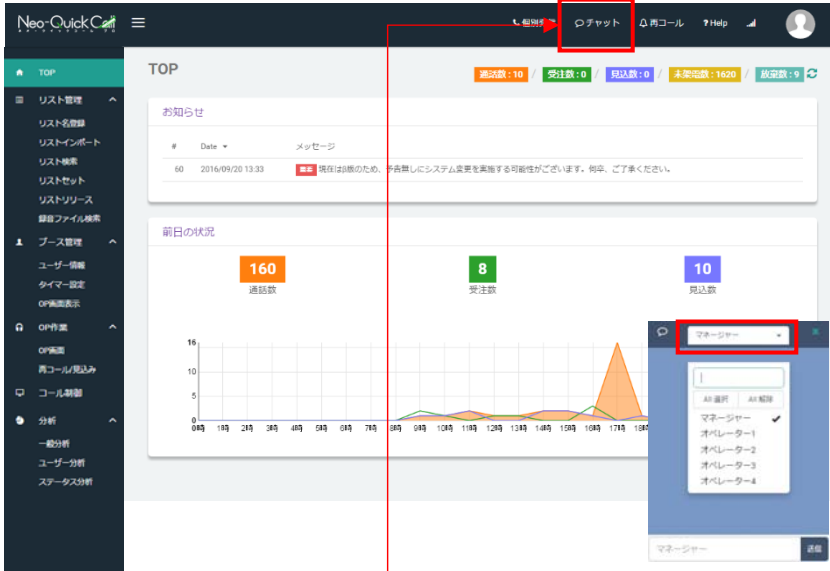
Neo-QuickCall

TOP
リスト管理
リスト名登録
リストインポート
リスト検索
リストセット
リストリリース
録音ファイル検索
ブース管理
ユーザー情報
タイマー設定
OP画面表示
OP作業
OP画面
再コール/見込み
コール制御
分析
一般分析
ユーザー分析
ステータス分析

個別 チャット 再コール ? Help

TOP

通話数 : 10 / 受注数 : 0 / 見込数 : 0 / 未架電数 : 1620 / 放棄数 : 9

お知らせ

| # | Date | メッセージ |
|---|---|---|
| 60 | 2016/09/20 13:33 | 重要 現在は試験のため、予告無しにシステム変更を実施する可能性がございます。何卒、ご了承ください。 |

前日の状況

160
通話数

8
受注数

10
見込数

16
10
5
0
0時 1時 2時 3時 4時 5時 6時 7時 8時 9時 10時 11時 12時 13時 14時 15時 16時 17時 18時

マネージャー
All 選択 All 解除
マネージャー
オペレーター1
オペレーター2
オペレーター3
オペレーター4
マネージャー
送信